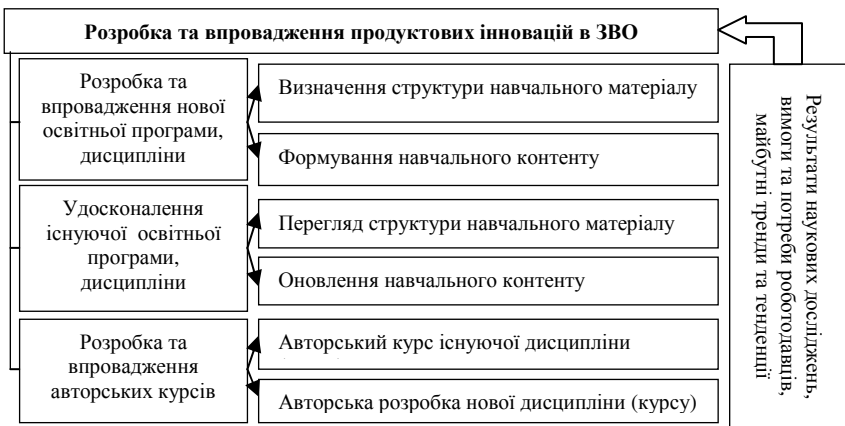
Розробка та впровадження продуктових інновацій в ЗВО

Розробка та впровадження нової освітньої програми, дисципліни

Визначення структури навчального матеріалу

Формування навчального контенту

Удосконалення існуючої освітньої програми, дисципліни

Перегляд структури навчального матеріалу

Оновлення навчального контенту

Розробка та впровадження авторських курсів

Авторський курс існуючої дисципліни

Авторська розробка нової дисципліни (курсу)

Результати наукових досліджень, вимоги та потреби роботодавців, майбутні тренди та тенденції